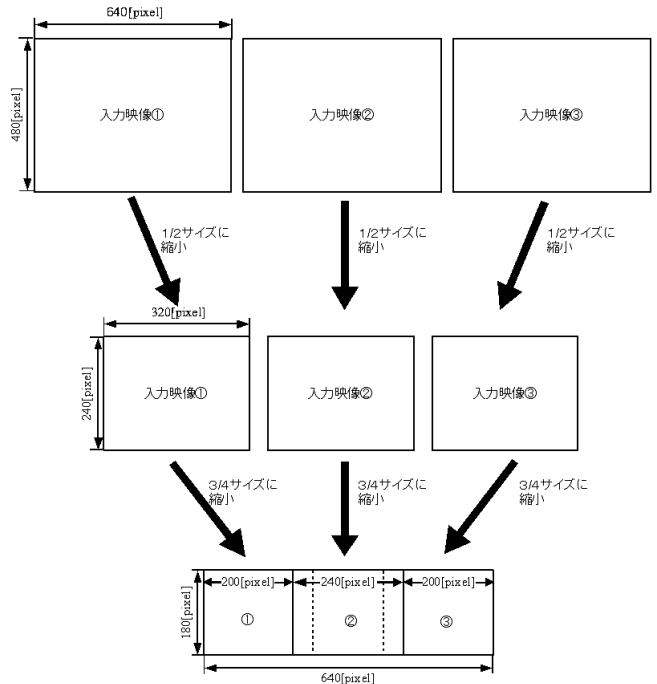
640[pixel]

480[pixel]

入力映像①

入力映像②

入力映像③

1/2サイズに縮小

1/2サイズに縮小

1/2サイズに縮小

320[pixel]

240[pixel]

入力映像①

入力映像②

入力映像③

3/4サイズに縮小

3/4サイズに縮小

3/4サイズに縮小

200[pixel]

240[pixel]

200[pixel]

180[pixel]

①

②

③

640[pixel]